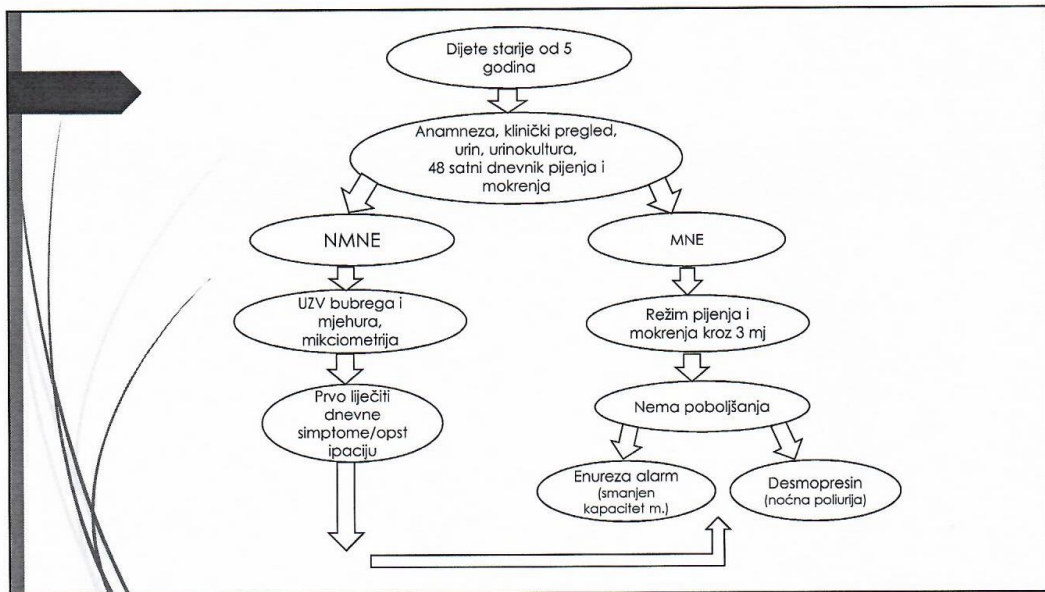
Dijete starije od 5 godina

Anamneza, klinički pregled, urin, urinokultura, 48 satni dnevnik pijenja i mokrenja

NMNE

MNE

UZV bubrega i mjehura, mikciometrija

Režim pijenja i mokrenja kroz 3 mj

Prvo liječiti dnevne simptome/opst ipaciju

Nema poboljšanja

Enureza alarm (smanjen kapacitet m.)

Desmopresin (noćna poliurija)